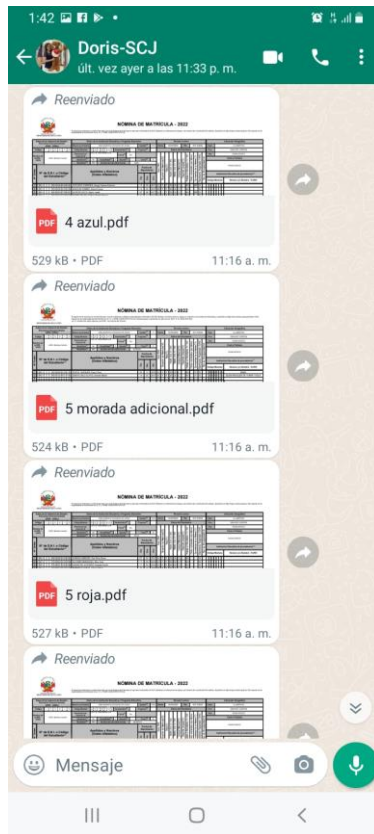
1:42

Doris-SCJ
últ. vez ayer a las 11:33 p. m.

Reenviado
NOMINA DE MATRICULA - 2022
PDF 4 azul.pdf
529 kB • PDF 11:16 a. m.

Reenviado
NOMINA DE MATRICULA - 2022
PDF 5 morada adicional.pdf
524 kB • PDF 11:16 a. m.

Reenviado
NOMINA DE MATRICULA - 2022
PDF 5 roja.pdf
527 kB • PDF 11:16 a. m.

Reenviado
NOMINA DE MATRICULA - 2022

Mensaje